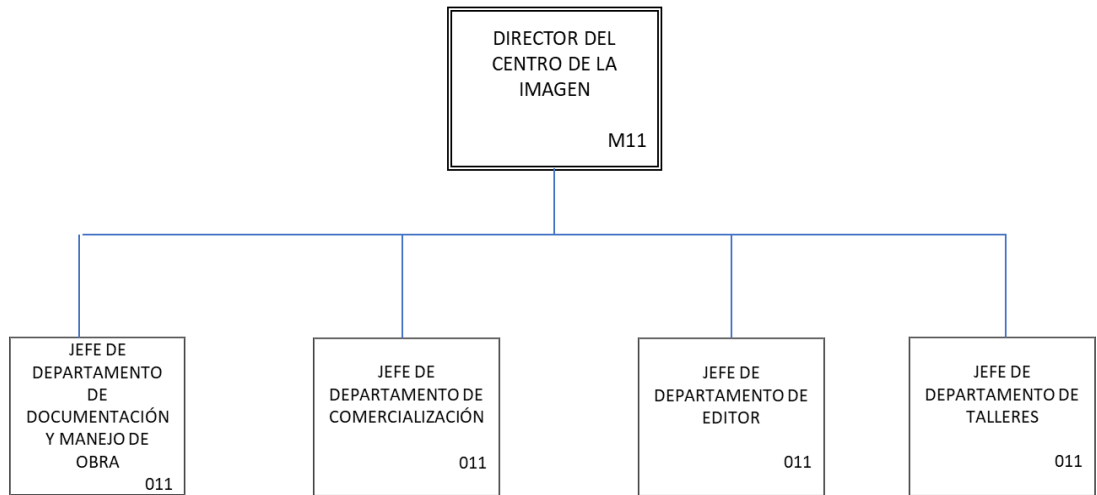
DIRECTOR DEL CENTRO DE LA IMAGEN

M11

JEFE DE DEPARTAMENTO DE DOCUMENTACIÓN Y MANEJO DE OBRA
011

JEFE DE DEPARTAMENTO DE COMERCIALIZACIÓN
011

JEFE DE DEPARTAMENTO DE EDITOR
011

JEFE DE DEPARTAMENTO DE TALLERES
011